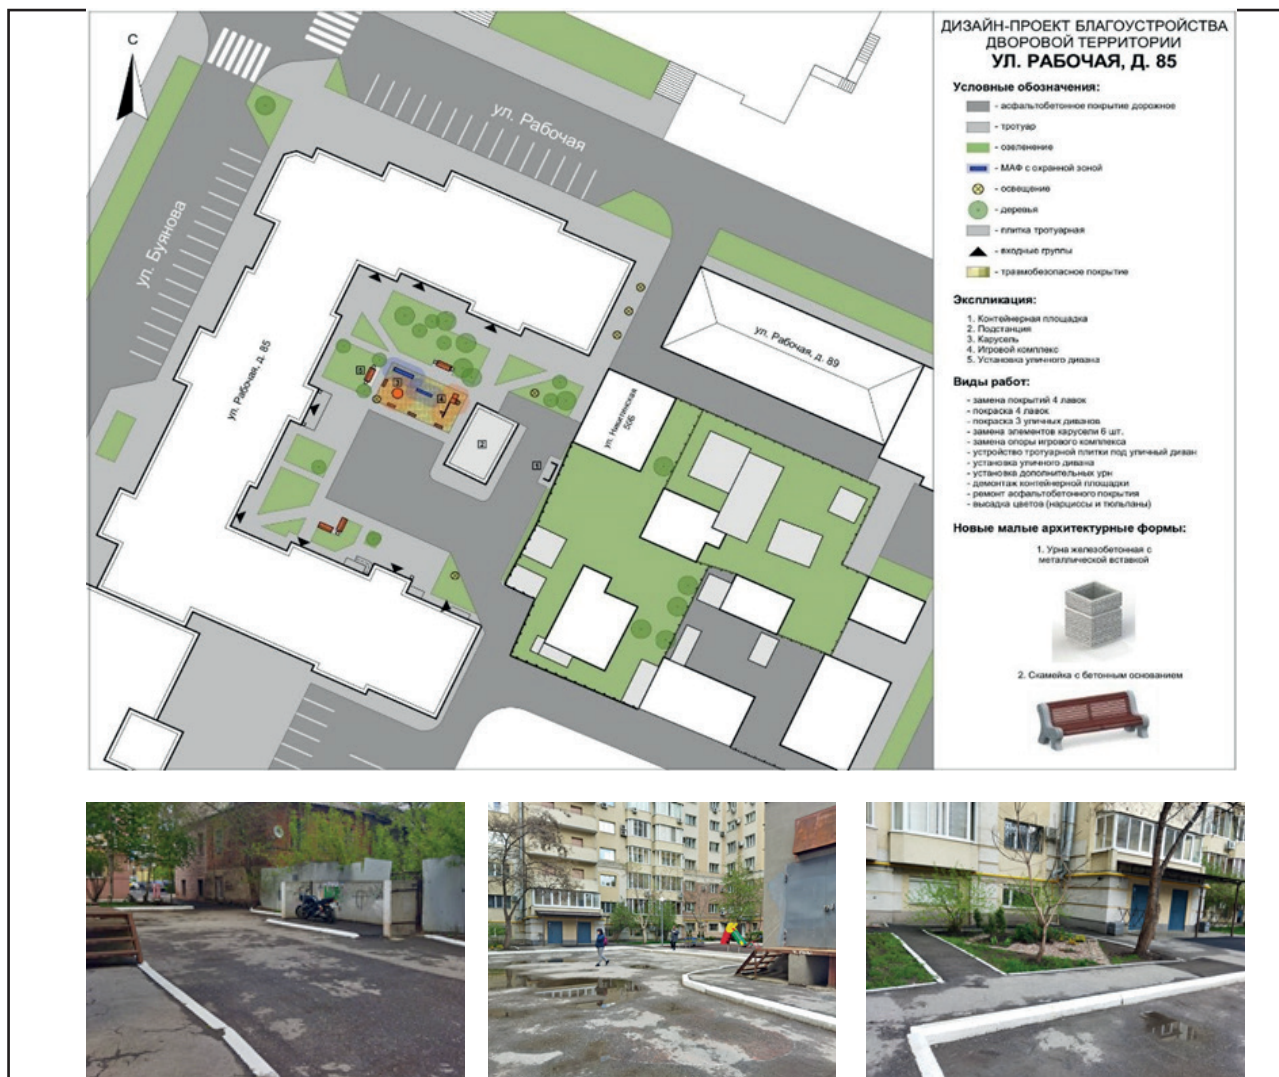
ДИЗАЙН-ПРОЕКТ БЛАГОУСТРОЙСТВА ДВОРОВОЙ ТЕРРИТОРИИ
УЛ. РАБОЧАЯ, Д. 85

Условные обозначения:
- асфальтобетонное покрытие дорожное
- тротуар
- озеленение
- МАФ с охранной зоной
- освещение
- деревья
- плитка тротуарная
- входные группы
- травмобезопасное покрытие

Экспликация:
1. Контейнерная площадка
2. Подстанция
3. Карусель
4. Игровой комплекс
5. Установка уличного дивана

Виды работ:
- замена покрытий 4 лавок
- покраска 4 лавок
- покраска 3 уличных диванов
- замена элементов карусели 6 шт.
- замена опоры игрового комплекса
- устройство тротуарной плитки под уличный диван
- установка уличного дивана
- установка дополнительных урн
- демонтаж контейнерной площадки
- ремонт асфальтобетонного покрытия
- высадка цветов (нарциссы и тюльпаны)

Новые малые архитектурные формы:
1. Урна железобетонная с металлической вставкой
2. Скамейка с бетонным основанием

С
ул. Рабочая
ул. Буянова
ул. Рабочая, д. 85
ул. Рабочая, д. 89
ул. Никитинская 56б
1
2
3
4
5